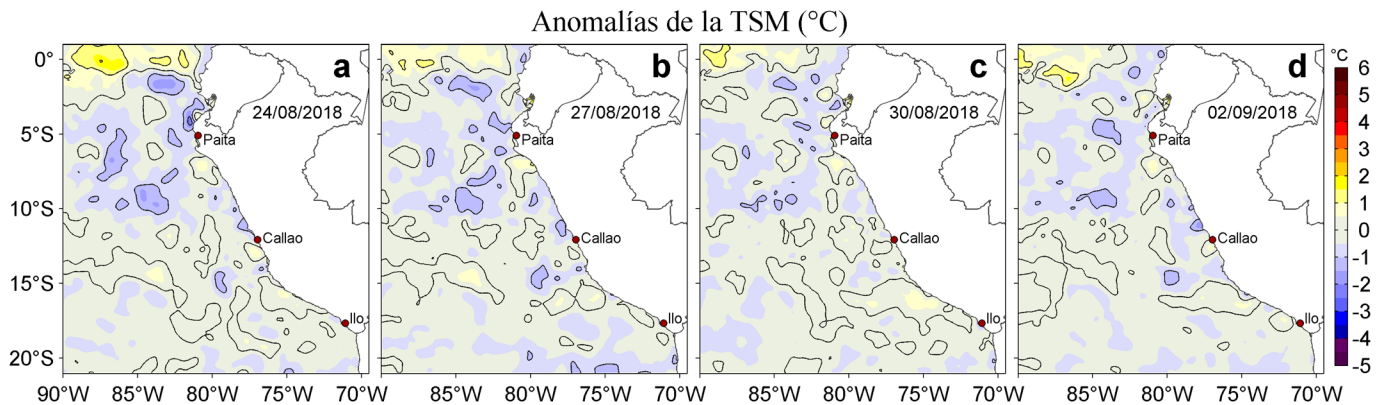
Anomalías de la TSM (°C)

a
24/08/2018
Paita
Callao
Ilo

b
27/08/2018
Paita
Callao
Ilo

c
30/08/2018
Paita
Callao
Ilo

d
02/09/2018
Paita
Callao
Ilo

0°
5°S
10°S
15°S
20°S

90°W 85°W 80°W 75°W 70°W
85°W 80°W 75°W 70°W
85°W 80°W 75°W 70°W
85°W 80°W 75°W 70°W

°C
6
5
4
3
2
1
0
-1
-2
-3
-4
-5